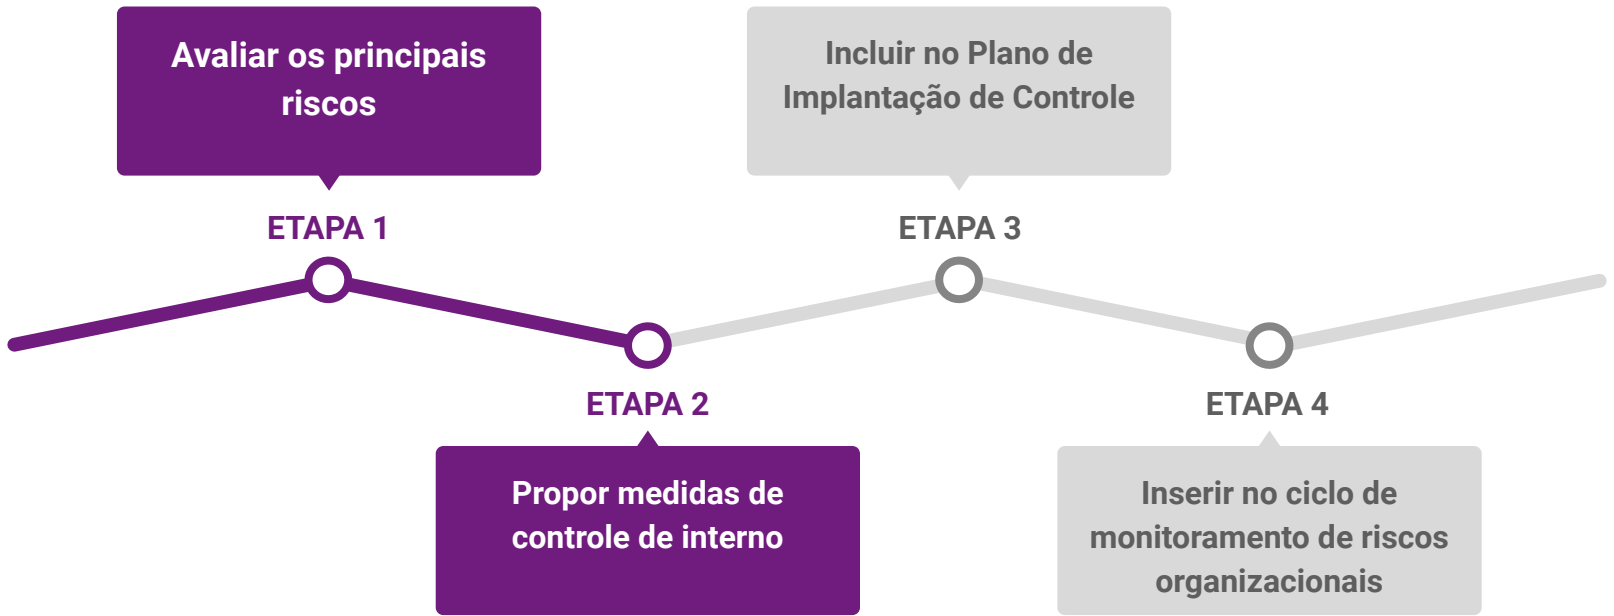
Avaliar os principais riscos

ETAPA 1

Incluir no Plano de Implantação de Controle

ETAPA 3

ETAPA 2

Propor medidas de controle de interno

ETAPA 4

Inserir no ciclo de monitoramento de riscos organizacionais